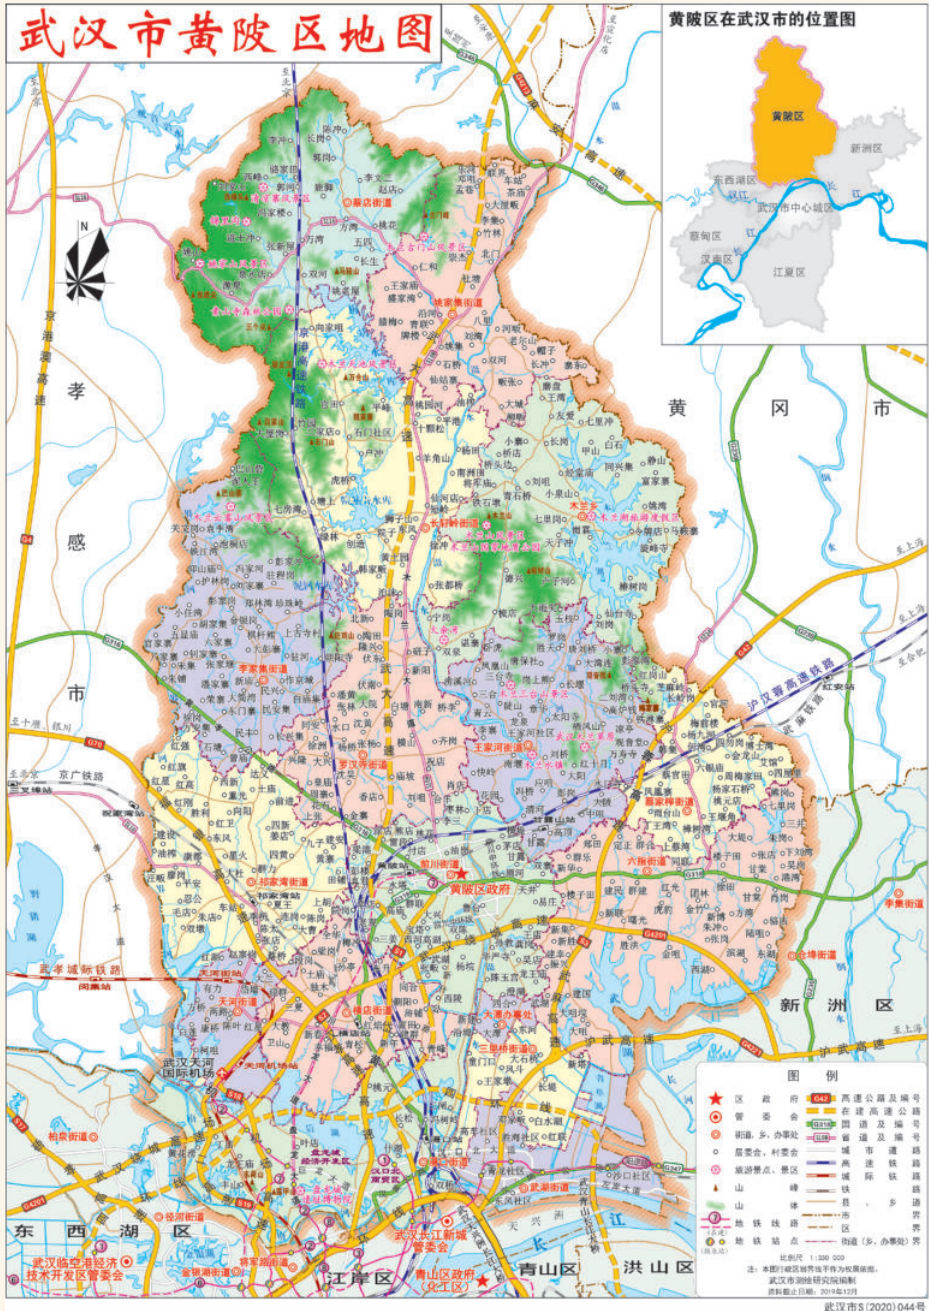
武汉市黄陂区地图

黄陂区在武汉市的位置图

黄陂区
新洲区
东西湖区
武汉市中心城区
蔡甸区
汉南区
江夏区
长
江

孝感市
黄冈市
新洲区
东西湖区
江岸区
青山区
洪山区
青山区政府（化工区）

蔡店街道
姚家集街道
木兰乡
天河街道
李家集街道
王家河街道
罗汉寺街道
祁家湾街道
前川街道
黄陂区政府
蔡家榨街道
六指街道
横店街道
滠口街道
三里桥街道
武湖街道
盘龙城经济开发区
汉口北商贸区
武汉长江新城管委会
武汉天河国际机场
武汉临空港经济技术开发区管委会
柏泉街道
径河街道
金银湖街道
将军路街道
谌家矶街道
仓埠街道
李集街道

京港澳高速
沪汉蓉高速铁路
武麻高速
京广铁路
武孝城际铁路
沪武高速
G4
G42
G4201
G316
G318
G107
G70
G347

图 例
区 政 府
管 委 会
街道、乡、办事处
居委会、村委会
旅游景点、景区
山 峰
山 体
地 铁 线 路
地 铁 站 点
高速公路及编号
在建高速公路
国道及编号
省道及编号
城 市 道 路
高 速 铁 路
城 际 铁 路
铁 路
县 、乡 道
市 界
区 界
街道（乡、办事处）界

比例尺 1:330 000
注：本图行政区划界线不作为权属依据。
武汉市测绘研究院编制
资料截止日期：2019年12月

武汉市S（2020）044号